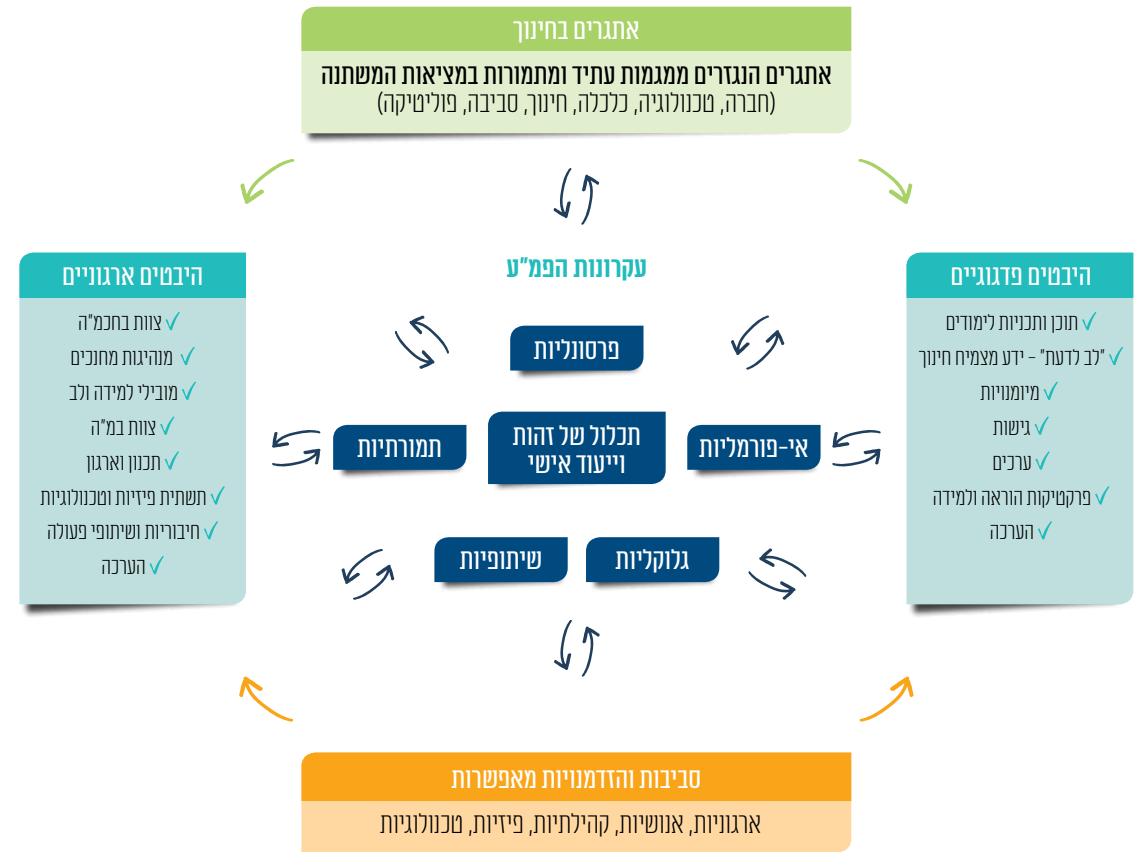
אתגרים בחינוך

אתגרים הנגזרים ממגמות עתיד ומתמורות במציאות המשתנה (חברה, טכנולוגיה, כלכלה, חינוך, סביבה, פוליטיקה)

עקרונות הפמ"ע

היבטים ארגוניים

✓צוות בחכמ"ה
✓מנהיגות מחנכים
✓מובילי למידה ולב
✓צוות במ"ה
✓תכנון וארגון
✓תשתית פיזיות וטכנולוגיות
✓חיבוריות ושיתופי פעולה
✓הערכה

היבטים פדגוגיים

✓תוכן ותכניות לימודים
✓"לב לדעת" - ידע מצמיח חינוך
✓מיומנויות
✓גישות
✓ערכים
✓פרקטיקות הוראה ולמידה
✓הערכה

פרסונליות

תמורתיות

תכלול של זהות וייעוד אישי

אי-פורמליות

שיתופיות

גלוקליות

סביבות והזדמנויות מאפשרות

ארגוניות, אנושיות, קהילתיות, פיזיות, טכנולוגיות